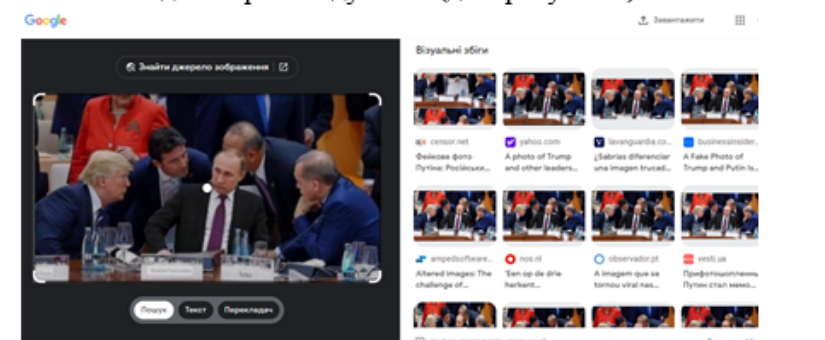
Google

Завантажити

Знайти джерело зображення

Візуальні збіги

censor.net
Фейкове фото Путіна: Російськ...

yahoo.com
A photo of Trump and other leaders...

lavanguardia.co...
¿Sabrías diferenciar una imagen trucad...

businessinsider...
A Fake Photo of Trump and Putin Is...

ampedsoftware...
Altered images: The challenge of...

nos.nl
'Een op de drie herkent...

observador.pt
A imagem que se tornou viral nas...

vesti.ua
Прифотошопленны Путин стал мемо...

Пошук
Текст
Перекладач